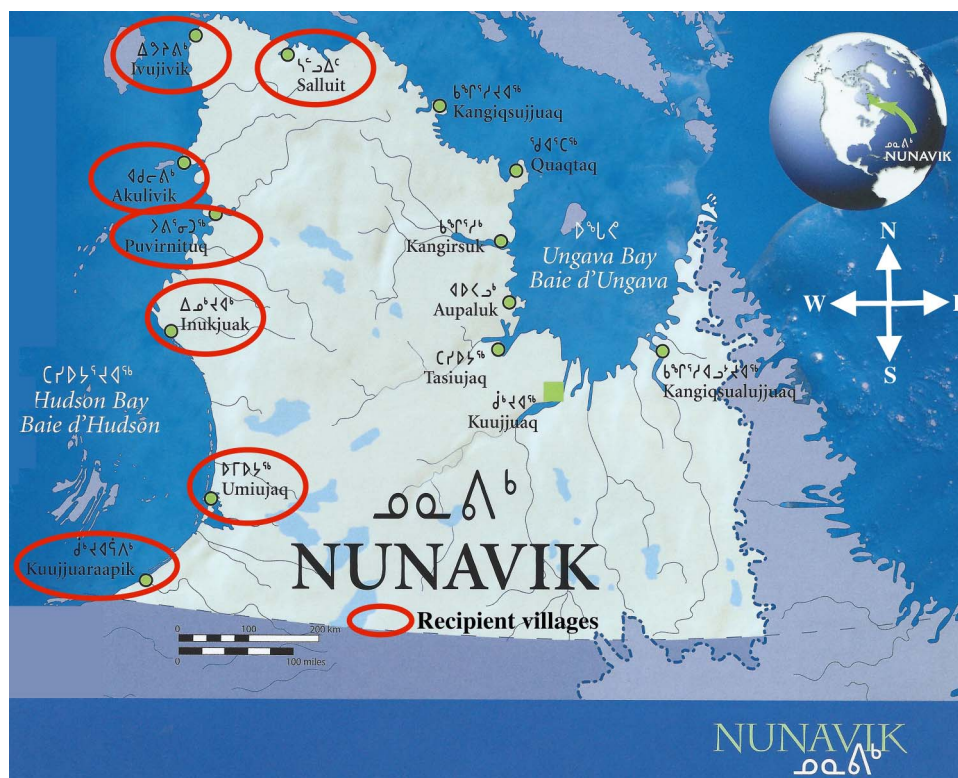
ᐃᕗᔨᕕᒃ
Ivujivik

ᓴᓪᓗᐃᑦ
Salluit

ᑲᖏᕐᓱᔪᐊᖅ
Kangiqsujjuaq

ᖁᐊᖅᑕᖅ
Quaqtaq

ᐊᑯᓕᕕᒃ
Akulivik

ᐳᕕᕐᓂᑐᖅ
Puvirnituq

ᑲᖏᕐᓱᒃ
Kangirsuk

ᐅᖓᕙ
Ungava Bay
Baie d'Ungava

ᐃᓄᒃᔪᐊᒃ
Inukjuak

ᐊᐅᐸᓗᒃ
Aupaluk

ᑕᓯᐅᔭᖅ
Tasiujaq

ᑲᖏᖅᓱᐊᓗᒃᔪᐊᖅ
Kangiqsualujjuaq

ᑕᓯᐅᔭᕐᔪᐊᖅ
Hudson Bay
Baie d'Hudson

ᑰᒃᔪᐊᖅ
Kuujjuaq

ᐅᒥᐅᔭᖅ
Umiujaq

ᓄᓇᕕᒃ
NUNAVIK

ᑰᒃᔪᐊᕌᐱᒃ
Kuujjuaraapik

Recipient villages

0 100 200 km
0 100 miles

ᓄᓇᕕᒃ
NUNAVIK

N
W
E
S

NUNAVIK
ᓄᓇᕕᒃ